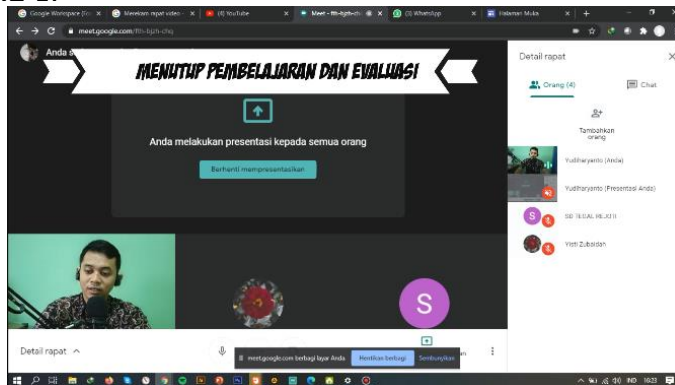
Google Workspace for Ed... | Merekam rapat video - ... | (4) YouTube | Meet - fth-bjzh-chq | (3) WhatsApp | Halaman Muka

meet.google.com/fth-bjzh-chq

Anda

MENUTUP PEMBELAJARAN DAN EVALUASI

Anda melakukan presentasi kepada semua orang

Berhenti mempresentasikan

Detail rapat

Orang (4)

Chat

Tambahkan orang

Yudiharyanto (Anda)

Yudiharyanto (Presentasi Anda)

S

SD TEGAL REJO II

Yisti Zubaidah

S

Detail rapat

meet.google.com berbagi layar Anda

Hentikan berbagi

Sembunyikan

IND 16:23